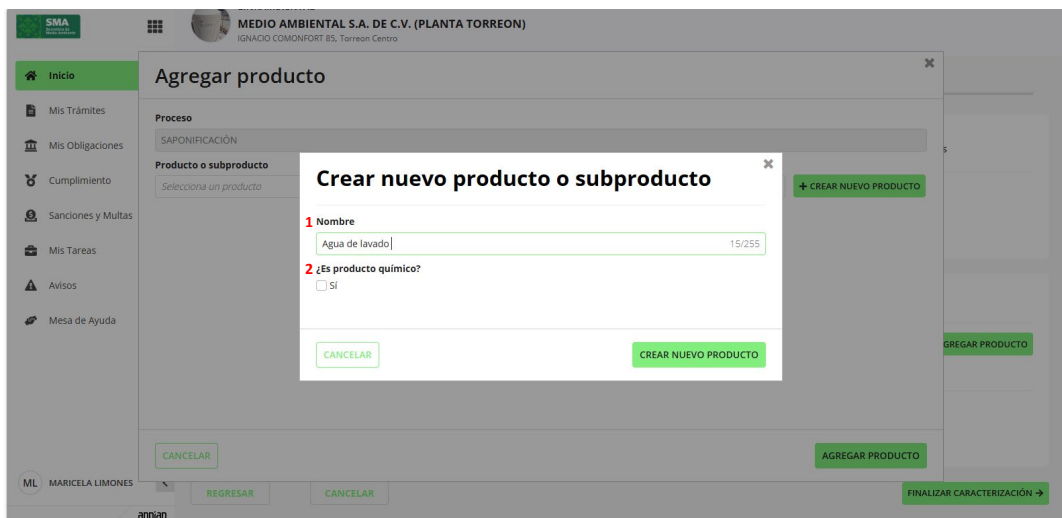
SMA

MEDIO AMBIENTAL S.A. DE C.V. (PLANTA TORREON)
IGNACIO COMONFORT 85, Torreon Centro

Inicio
Mis Trámites
Mis Obligaciones
Cumplimiento
Sanciones y Multas
Mis Tareas
Avisos
Mesa de Ayuda

ML MARICELA LIMONES

appian

Agregar producto

Proceso
SAPONIFICACIÓN

Producto o subproducto
Selecciona un producto

+ CREAR NUEVO PRODUCTO

Crear nuevo producto o subproducto

1 Nombre
Agua de lavado
15/255

2 ¿Es producto químico?
Sí

CANCELAR
CREAR NUEVO PRODUCTO

CANCELAR
AGREGAR PRODUCTO

GREGAR PRODUCTO

REGRESAR
CANCELAR
FINALIZAR CARACTERIZACIÓN →